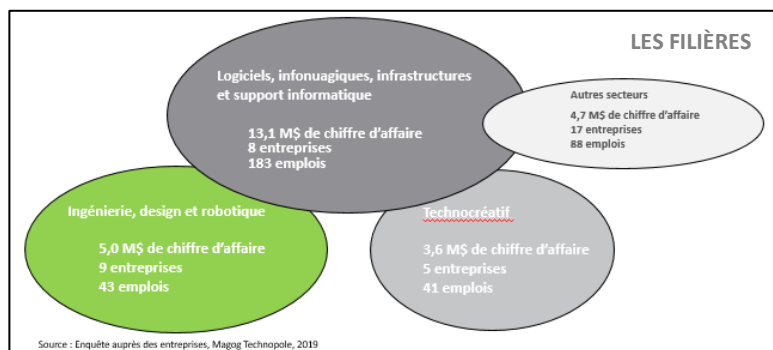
LES FILIÈRES

Logiciels, infonuagiques, infrastructures et support informatique

13,1 M$ de chiffre d'affaire
8 entreprises
183 emplois

Autres secteurs

4,7 M$ de chiffre d'affaire
17 entreprises
88 emplois

Ingénierie, design et robotique

5,0 M$ de chiffre d'affaire
9 entreprises
43 emplois

Technocréatif

3,6 M$ de chiffre d'affaire
5 entreprises
41 emplois

Source : Enquête auprès des entreprises, Magog Technopole, 2019